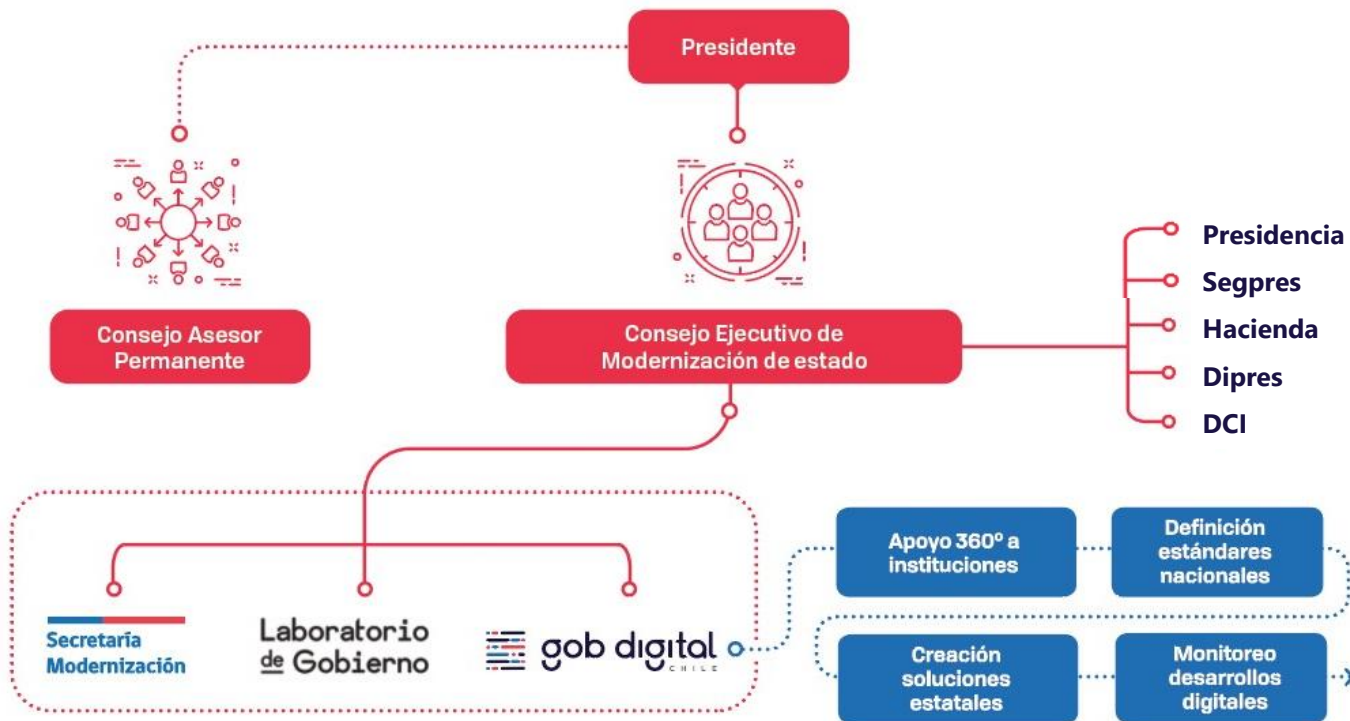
Presidente

Consejo Asesor Permanente

Consejo Ejecutivo de Modernización de estado

Presidencia
Segpres
Hacienda
Dipres
DCI

Secretaría Modernización

Laboratorio de Gobierno

gob digital CHILE

Apoyo 360º a instituciones

Definición estándares nacionales

Creación soluciones estatales

Monitoreo desarrollos digitales